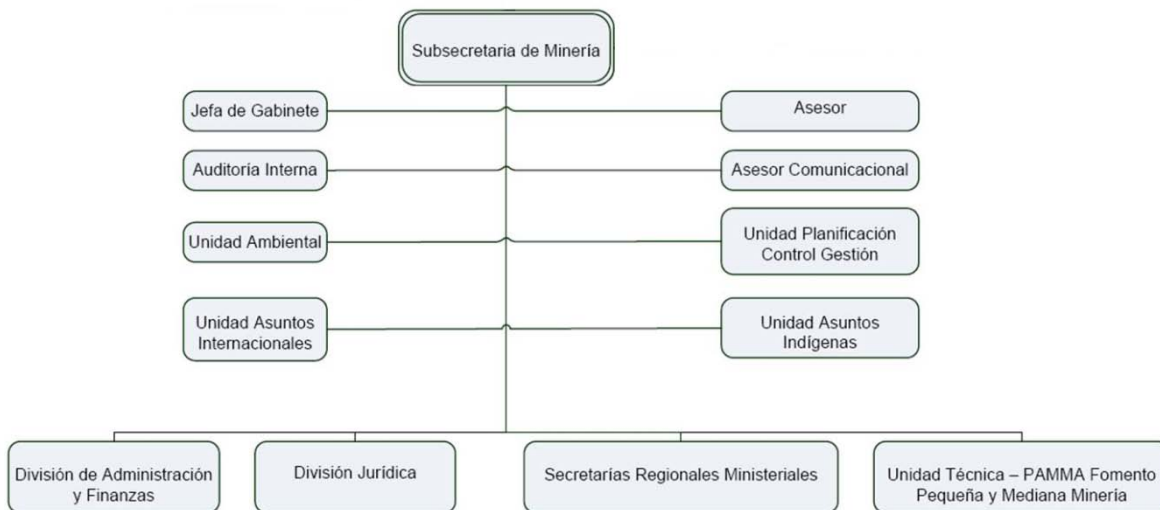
Subsecretaria de Minería

Jefa de Gabinete

Asesor

Auditoria Interna

Asesor Comunicacional

Unidad Ambiental

Unidad Planificación Control Gestión

Unidad Asuntos Internacionales

Unidad Asuntos Indígenas

División de Administración y Finanzas

División Jurídica

Secretarías Regionales Ministeriales

Unidad Técnica – PAMMA Fomento Pequeña y Mediana Minería